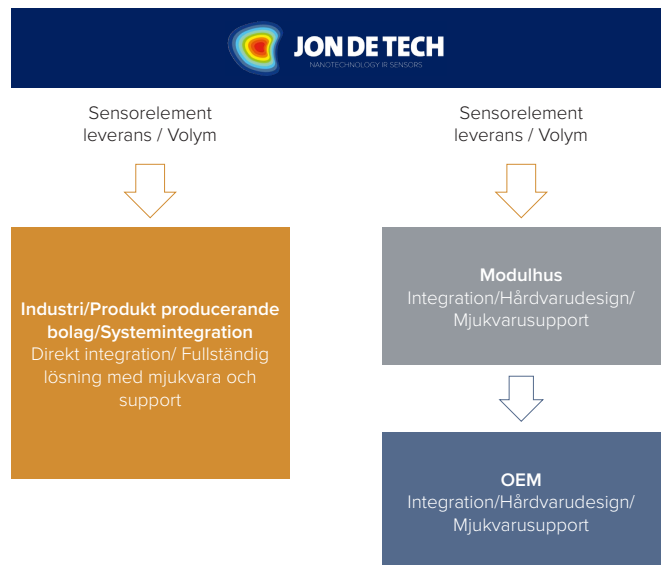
JON DE TECH
NANOTECHNOLOGY IR SENSORS

Sensorelement leverans / Volym

Sensorelement leverans / Volym

**Industri/Produkt producerande bolag/Systemintegration**
Direkt integration/ Fullständig lösning med mjukvara och support

**Modulhus**
Integration/Hårdvarudesign/ Mjukvarusupport

**OEM**
Integration/Hårdvarudesign/ Mjukvarusupport